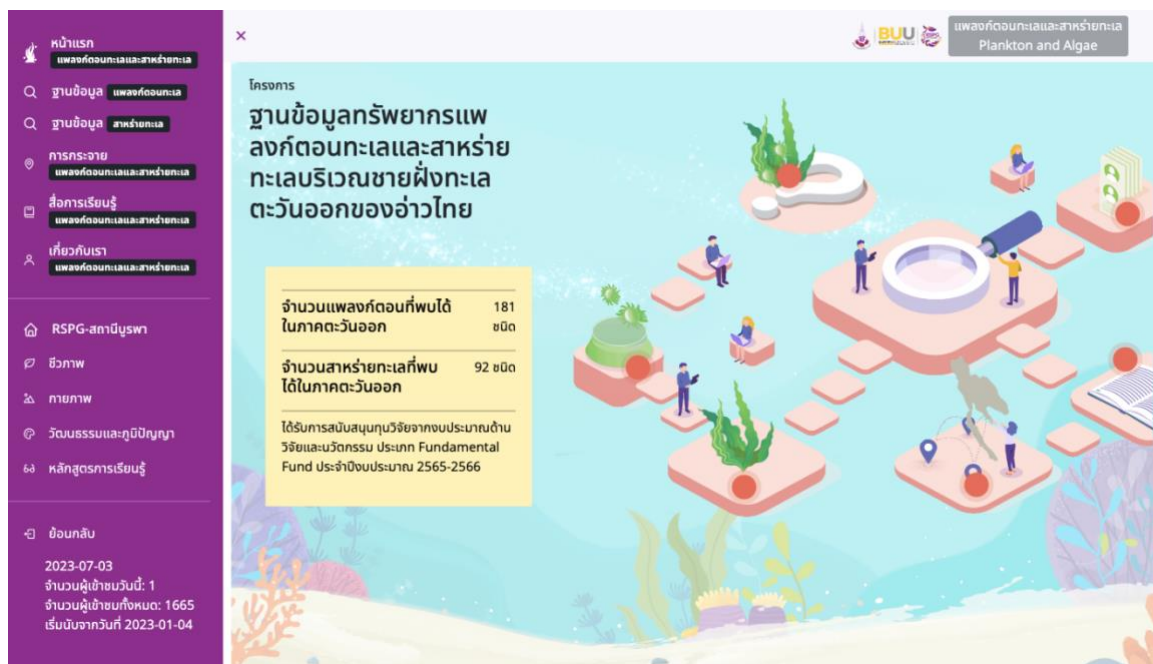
หน้าแรก
แพลงก์ตอนทะเลและสาหร่ายทะเล

ฐานข้อมูล แพลงก์ตอนทะเล

ฐานข้อมูล สาหร่ายทะเล

การกระจาย
แพลงก์ตอนทะเลและสาหร่ายทะเล

สื่อการเรียนรู้
แพลงก์ตอนทะเลและสาหร่ายทะเล

เกี่ยวกับเรา
แพลงก์ตอนทะเลและสาหร่ายทะเล

RSPG-สถานีบูรพา

ชีวภาพ

กายภาพ

วัฒนธรรมและภูมิปัญญา

หลักสูตรการเรียนรู้

ย้อนกลับ

2023-07-03
จำนวนผู้เข้าชมวันนี้: 1
จำนวนผู้เข้าชมทั้งหมด: 1665
เริ่มนับจากวันที่ 2023-01-04

×

BUU

แพลงก์ตอนทะเลและสาหร่ายทะเล
Plankton and Algae

โครงการ
ฐานข้อมูลทรัพยากรแพลงก์ตอนทะเลและสาหร่ายทะเลบริเวณชายฝั่งทะเลตะวันออกของอ่าวไทย

| จำนวนแพลงก์ตอนที่พบได้ในภาคตะวันออก | 181 ชนิด |
|---|---|
| จำนวนสาหร่ายทะเลที่พบได้ในภาคตะวันออก | 92 ชนิด |

ได้รับการสนับสนุนทุนวิจัยจากงบประมาณด้านวิจัยและนวัตกรรม ประเภท Fundamental Fund ประจำปีงบประมาณ 2565-2566